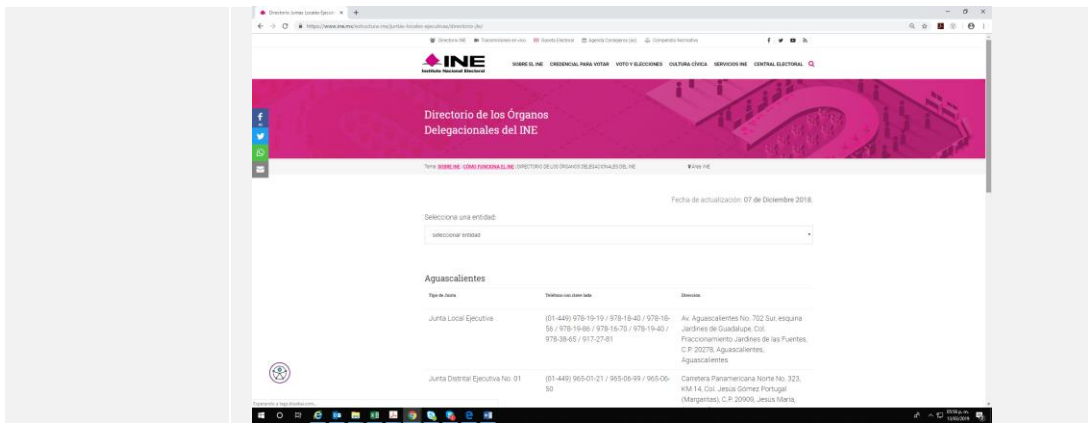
Directorio Juntas Locales Ejecutiv ×
https://www.ine.mx/estructura-ine/juntas-locales-ejecutivas/directorio-jle/

Directorio INE   Transmisiones en vivo   Sufragio Electoral   Agenda Consejeros (as)   Compendio Normativo

INE
Instituto Nacional Electoral

SOBRE EL INE   CREDENCIAL PARA VOTAR   VOTO Y ELECCIONES   CULTURA CÍVICA   SERVICIOS INE   CENTRAL ELECTORAL

Directorio de los Órganos Delegacionales del INE

Tema: SOBRE INE / CÓMO FUNCIONA EL INE / DIRECTORIO DE LOS ÓRGANOS DELEGACIONALES DEL INE   Área: INE

Fecha de actualización: 07 de Diciembre 2018.

Selecciona una entidad:

seleccionar entidad

Aguascalientes

| Tipo de Junta | Teléfono con clave lada | Dirección |
|---|---|---|
| Junta Local Ejecutiva | (01-449) 978-19-19 / 978-18-40 / 978-18-56 / 978-19-86 / 978-16-70 / 978-19-40 / 978-38-65 / 917-27-81 | Av. Aguascalientes No. 702 Sur, esquina Jardines de Guadalupe, Col. Fraccionamiento Jardines de las Fuentes, C.P. 20278, Aguascalientes, Aguascalientes |
| Junta Distrital Ejecutiva No. 01 | (01-449) 965-01-21 / 965-06-99 / 965-06-50 | Carretera Panamericana Norte No. 323, KM 14, Col. Jesús Gómez Portugal (Margaritas), C.P. 20909, Jesús María, |

Esperando a tags.bluekai.com...